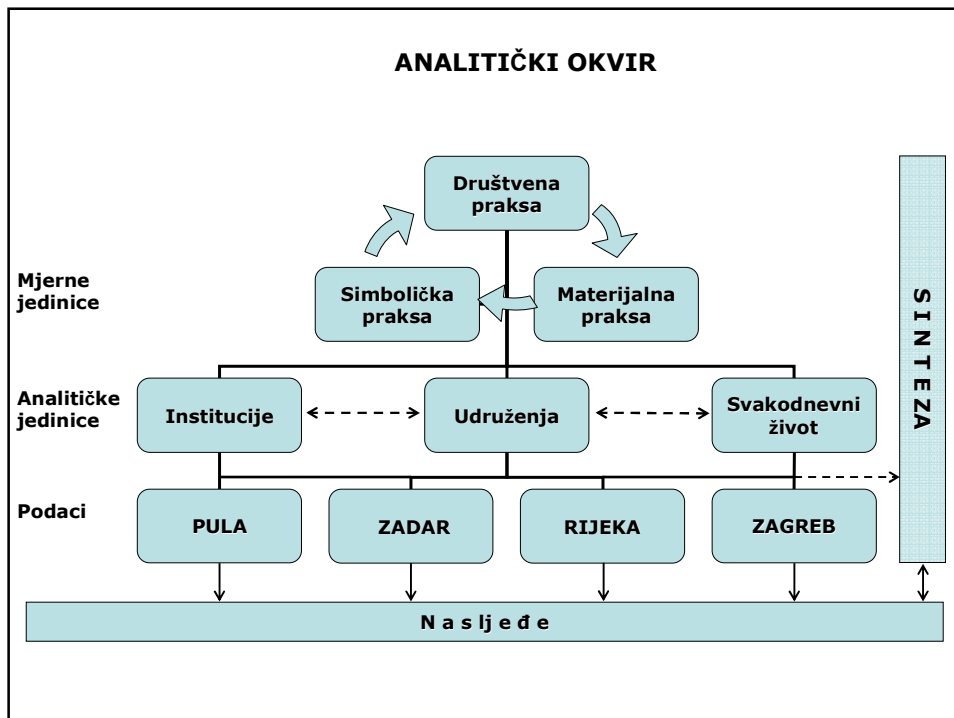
ANALITIČKI OKVIR

Društvena praksa

Mjerne jedinice

Simbolička praksa

Materijalna praksa

S I N T E Z A

Analitičke jedinice

Institucije

Udruženja

Svakodnevni život

Podaci

PULA

ZADAR

RIJEKA

ZAGREB

N a s l j e đ e